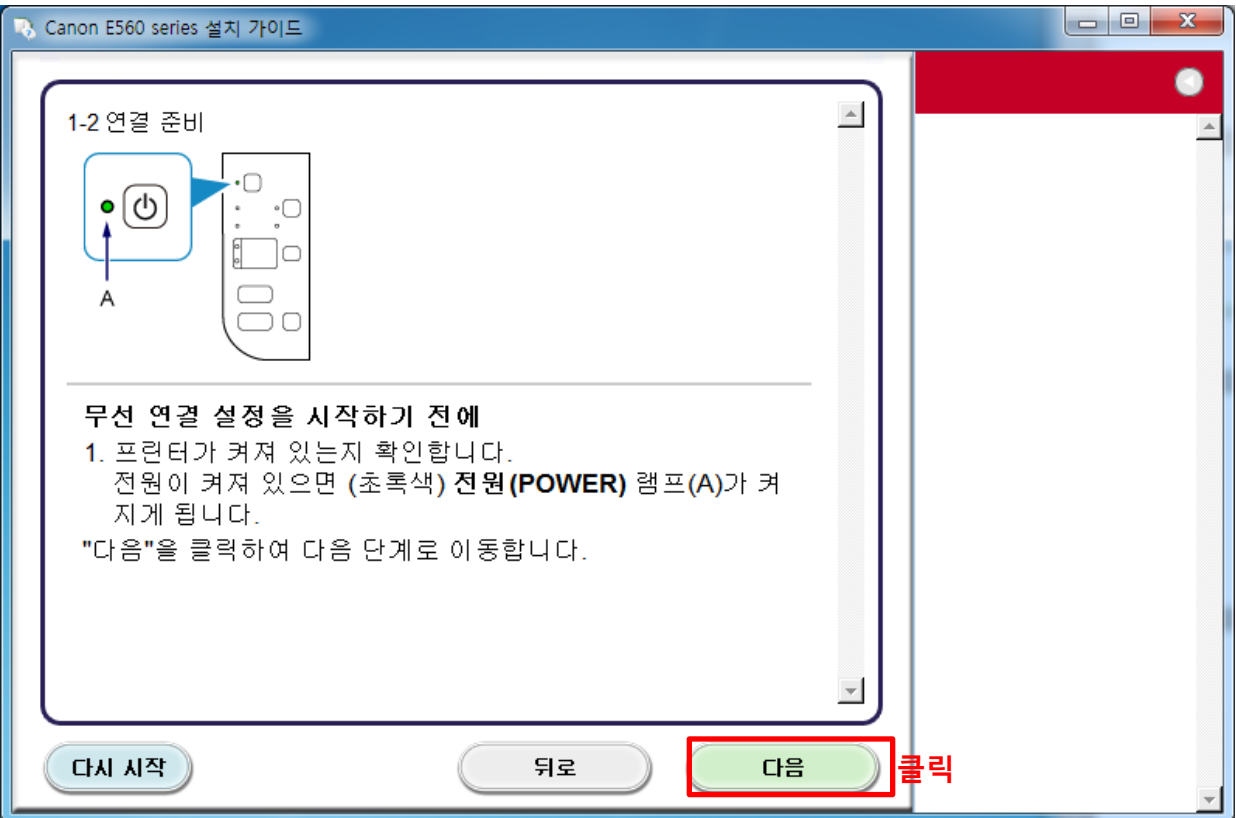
Canon E560 series 설치 가이드

1-2 연결 준비

A

무선 연결 설정을 시작하기 전에
1. 프린터가 켜져 있는지 확인합니다.
전원이 켜져 있으면 (초록색) 전원(POWER) 램프(A)가 켜지게 됩니다.
"다음"을 클릭하여 다음 단계로 이동합니다.

다시 시작
뒤로
다음
클릭